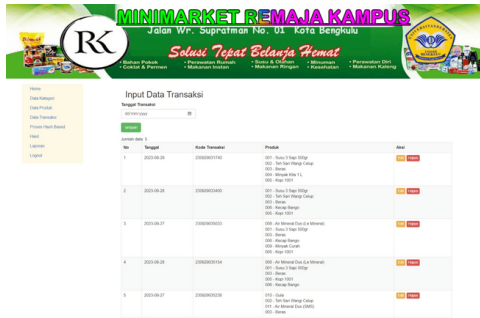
MINIMARKET REMAJA KAMPUS
RK
Jalan Wr. Supratman No. 01 Kota Bengkulu
Solusi Tepat Belanja Hemat
• Bahan Pokok • Perawatan Rumah • Susu & Olahan • Minuman • Perawatan Diri
• Cokiat & Permen • Makanan Instan • Makanan Ringan • Kesehatan • Makanan Kaleng

Home
Data Kategori
Data Produk
Data Transaksi
Proses Hash Based
Hasil
Laporan
Logout

Input Data Transaksi
Tanggal Transaksi
dd/mm/yyyy
Simpan
Jumlah data: 5

| No | Tanggal | Kode Transaksi | Produk | Aksi |
|---|---|---|---|---|
| 1 | 2023-06-26 | 230626051740 | 001 - Susu 3 Sapi 500gr<br>002 - Teh Sari Wangi Celup<br>003 - Beras<br>004 - Minyak Kita 1 L<br>005 - Kopi 1001 | Edit Hapus |
| 2 | 2023-06-26 | 230626053450 | 001 - Susu 3 Sapi 500gr<br>002 - Teh Sari Wangi Celup<br>003 - Beras<br>004 - Kecap Bango<br>005 - Kopi 1001 | Edit Hapus |
| 3 | 2023-06-27 | 230626055033 | 006 - Air Mineral Dus (Le Minerale)<br>001 - Susu 3 Sapi 500gr<br>003 - Beras<br>006 - Kecap Bango<br>009 - Minyak Curah<br>005 - Kopi 1001 | Edit Hapus |
| 4 | 2023-06-28 | 230626055154 | 006 - Air Mineral Dus (Le Minerale)<br>001 - Susu 3 Sapi 500gr<br>003 - Beras<br>005 - Kopi 1001<br>006 - Kecap Bango | Edit Hapus |
| 5 | 2023-06-27 | 230626055238 | 010 - Gula<br>002 - Teh Sari Wangi Celup<br>011 - Air Mineral Dus (DMS)<br>003 - Beras | Edit Hapus |